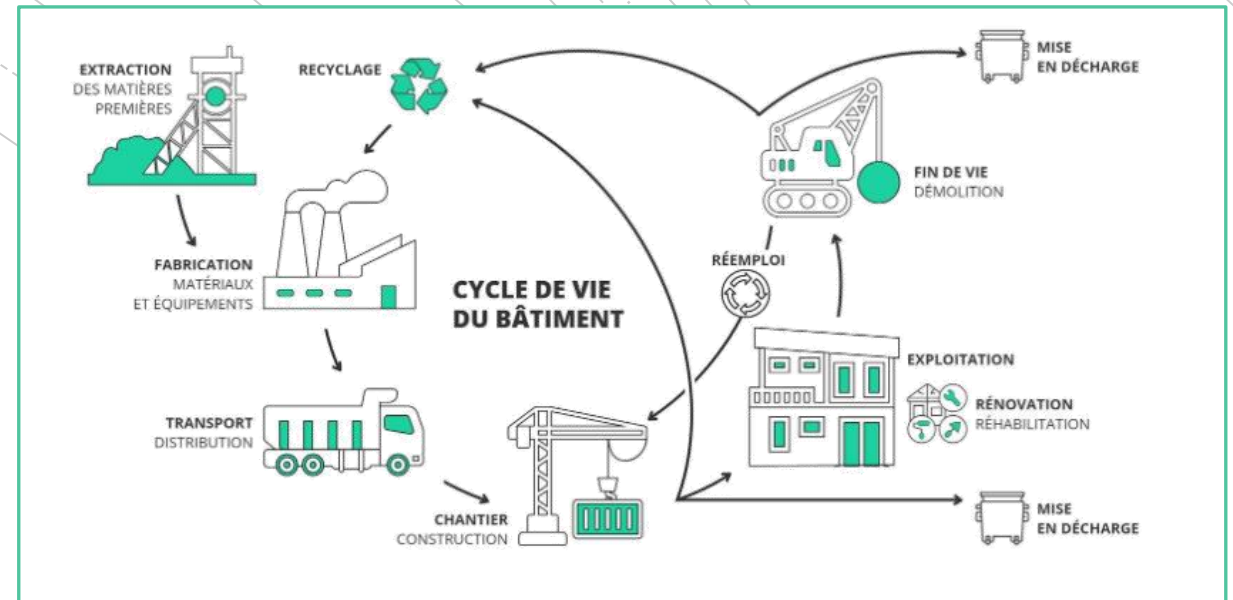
EXTRACTION
DES MATIÈRES PREMIÈRES

RECYCLAGE

MISE EN DÉCHARGE

FIN DE VIE
DÉMOLITION

FABRICATION
MATÉRIAUX ET ÉQUIPEMENTS

CYCLE DE VIE DU BÂTIMENT

RÉEMPLOI

EXPLOITATION

RÉNOVATION
RÉHABILITATION

TRANSPORT
DISTRIBUTION

CHANTIER
CONSTRUCTION

MISE EN DÉCHARGE